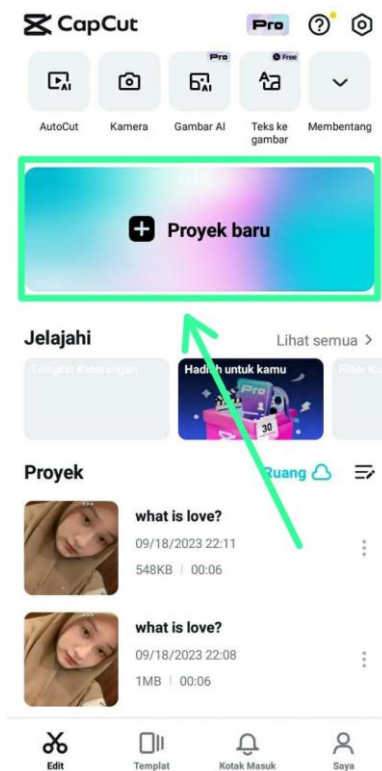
CapCut
Pro

Pro
Free
AutoCut
Kamera
Gambar AI
Teks ke gambar
Membentang

Proyek baru

Jelajahi
Lihat semua >
Templat Keterangan
Hadiah untuk kamu
Filter Ki
30

Proyek
Ruang

what is love?
09/18/2023 22:11
548KB | 00:06

what is love?
09/18/2023 22:08
1MB | 00:06

Edit
Templat
Kotak Masuk
Saya